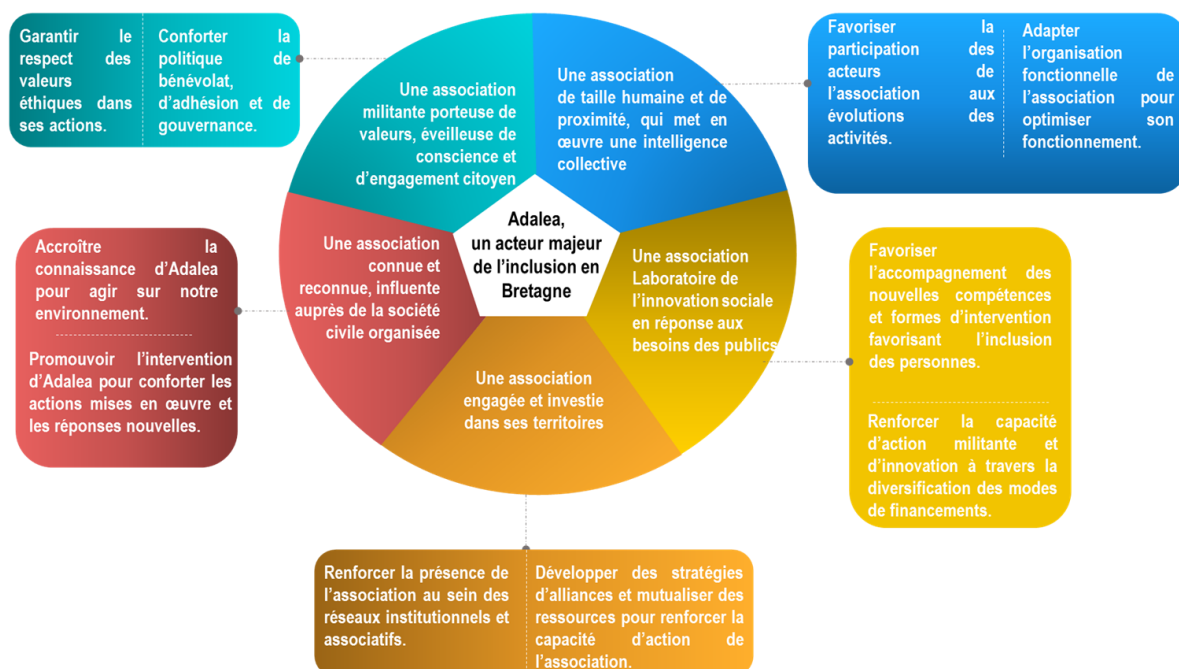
Garantir le respect des valeurs éthiques dans ses actions.

Conforter la politique de bénévolat, d'adhésion et de gouvernance.

Une association militante porteuse de valeurs, éveilleuse de conscience et d'engagement citoyen

Une association de taille humaine et de proximité, qui met en œuvre une intelligence collective

Favoriser la participation des acteurs de l'association aux évolutions des activités.

Adapter l'organisation fonctionnelle de l'association pour optimiser son fonctionnement.

Adalea, un acteur majeur de l'inclusion en Bretagne

Accroître la connaissance d'Adalea pour agir sur notre environnement.

Promouvoir l'intervention d'Adalea pour conforter les actions mises en œuvre et les réponses nouvelles.

Une association connue et reconnue, influente auprès de la société civile organisée

Une association Laboratoire de l'innovation sociale en réponse aux besoins des publics

Favoriser l'accompagnement des nouvelles compétences et formes d'intervention favorisant l'inclusion des personnes.

Renforcer la capacité d'action militante et d'innovation à travers la diversification des modes de financements.

Une association engagée et investie dans ses territoires

Renforcer la présence de l'association au sein des réseaux institutionnels et associatifs.

Développer des stratégies d'alliances et mutualiser des ressources pour renforcer la capacité d'action de l'association.